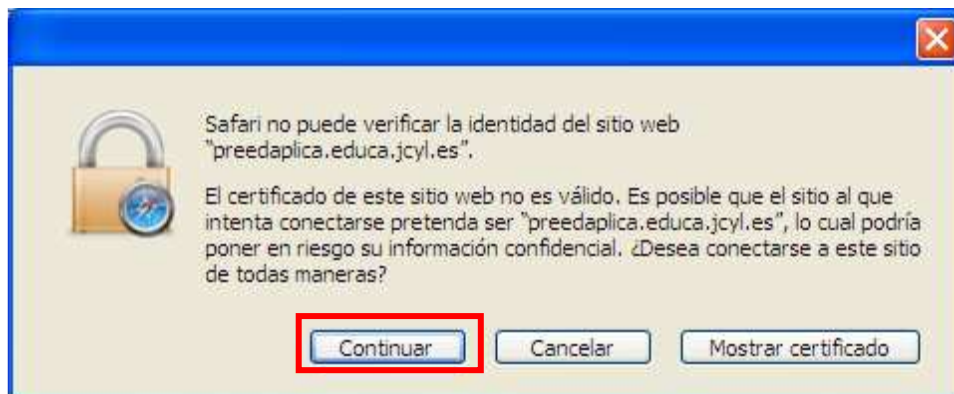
Safari no puede verificar la identidad del sitio web "preedaplica.educa.jcyl.es".

El certificado de este sitio web no es válido. Es posible que el sitio al que intenta conectarse pretenda ser "preedaplica.educa.jcyl.es", lo cual podría poner en riesgo su información confidencial. ¿Desea conectarse a este sitio de todas maneras?

Continuar

Cancelar

Mostrar certificado